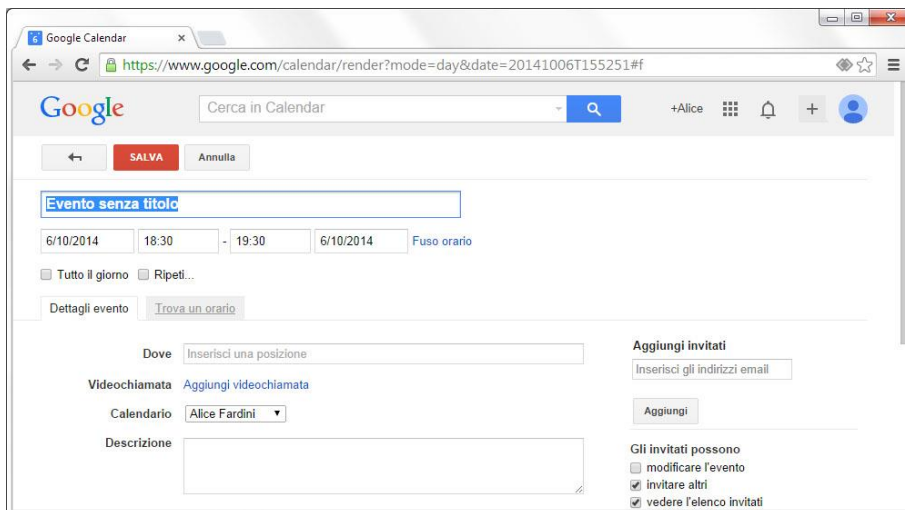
Google Calendar

https://www.google.com/calendar/render?mode=day&date=20141006T155251#f

Google

Cerca in Calendar

+Alice

SALVA

Annulla

Evento senza titolo

6/10/2014 18:30 - 19:30 6/10/2014 Fuso orario

Tutto il giorno Ripeti...

Dettagli evento

Trova un orario

Dove Inserisci una posizione

Videochiamata Aggiungi videochiamata

Calendario Alice Fardini

Descrizione

Aggiungi invitati

Inserisci gli indirizzi email

Aggiungi

Gli invitati possono

modificare l'evento

invitare altri

vedere l'elenco invitati